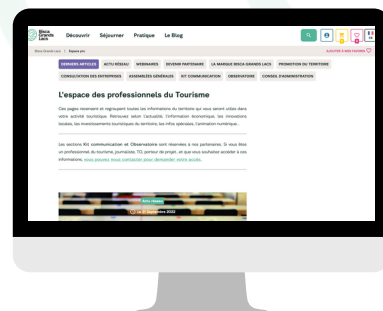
Biscarrosse Grands Lacs

Découvrir Séjourner Pratique Le Blog

Biscarrosse Grands Lacs | Espace pro

AJOUTER À MES FAVORIS

DERNIERS ARTICLES ACTU RÉSEAU WEBINAIRES DEVENIR PARTENAIRE LA MARQUE BISCA GRANDS LACS PROMOTION DU TERRITOIRE CONSULTATION DES ENTREPRISES ASSEMBLÉES GÉNÉRALES KIT COMMUNICATION OBSERVATOIRE CONSEIL D'ADMINISTRATION

L'espace des professionnels du Tourisme

Ces pages recensent et regroupent toutes les informations du territoire qui vous seront utiles dans votre activité touristique. Retrouvez selon l'actualité, l'information économique, les innovations locales, les investissements touristiques du territoire, les infos spéciales, l'animation numérique...

Les sections Kit communication et Observatoire sont réservées à nos partenaires. Si vous êtes un professionnel du tourisme, journaliste, TO, porteur de projet...et que vous souhaitez accéder à ces informations, vous pouvez nous contacter pour demander votre accès.

Actu réseau

Le 21 Septembre 2022